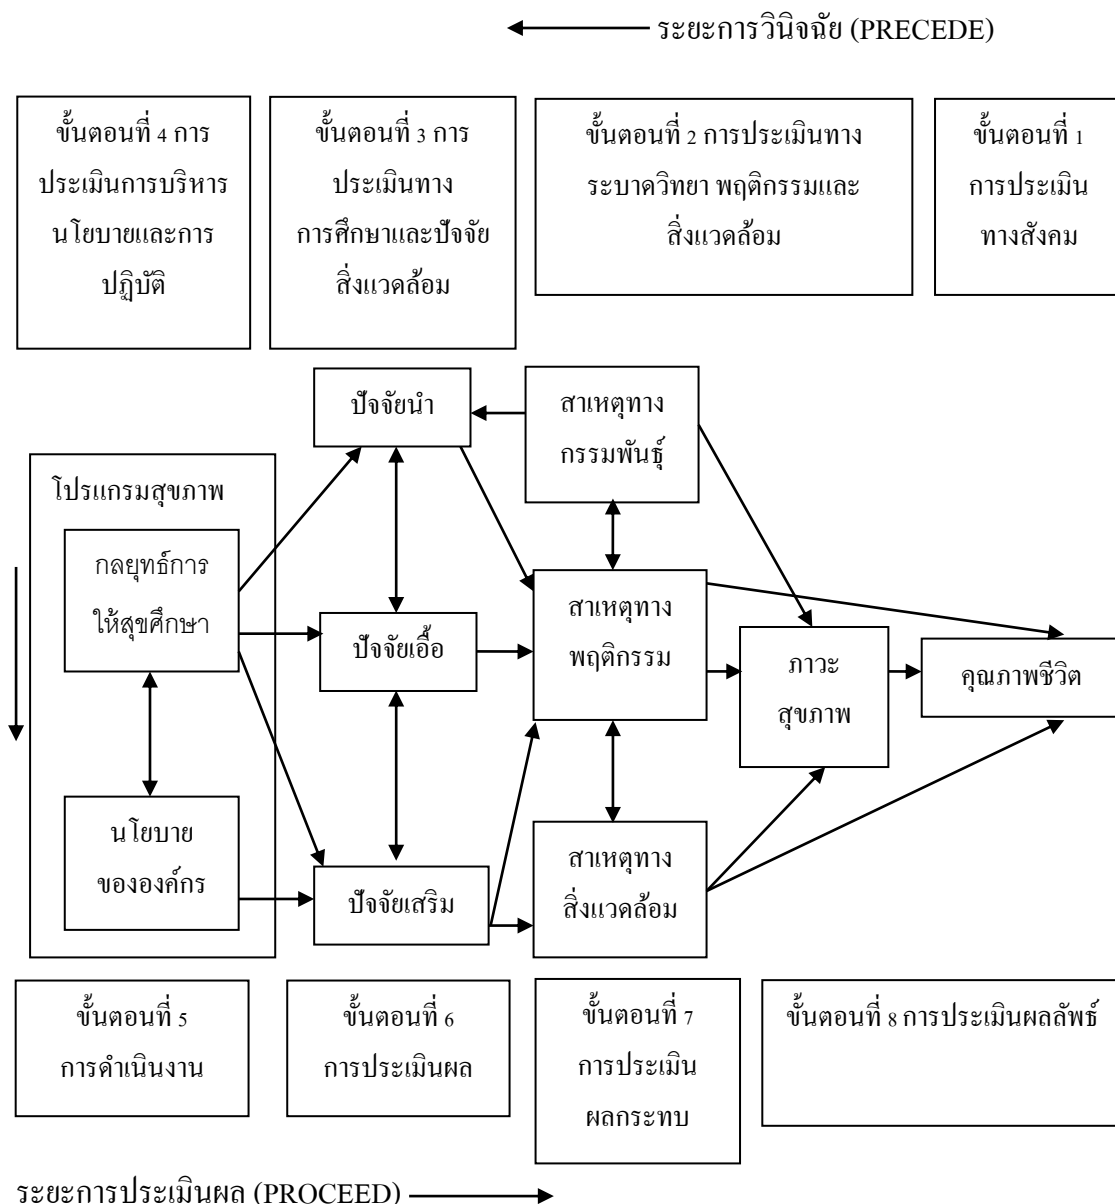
ระยะการวินิจฉัย (PRECEDE)

ขั้นตอนที่ 4 การประเมินการบริหารนโยบายและการปฏิบัติ

ขั้นตอนที่ 3 การประเมินทางการศึกษาและปัจจัยสิ่งแวดล้อม

ขั้นตอนที่ 2 การประเมินทางระบาดวิทยา พฤติกรรมและสิ่งแวดล้อม

ขั้นตอนที่ 1 การประเมินทางสังคม

ปัจจัยนำ

สาเหตุทางกรรมพันธุ์

โปรแกรมสุขภาพ

กลยุทธ์การให้สุขศึกษา

ปัจจัยเอื้อ

สาเหตุทางพฤติกรรม

ภาวะสุขภาพ

คุณภาพชีวิต

นโยบายขององค์กร

ปัจจัยเสริม

สาเหตุทางสิ่งแวดล้อม

ขั้นตอนที่ 5 การดำเนินงาน

ขั้นตอนที่ 6 การประเมินผล

ขั้นตอนที่ 7 การประเมินผลกระทบ

ขั้นตอนที่ 8 การประเมินผลลัพธ์

ระยะการประเมินผล (PROCEED)